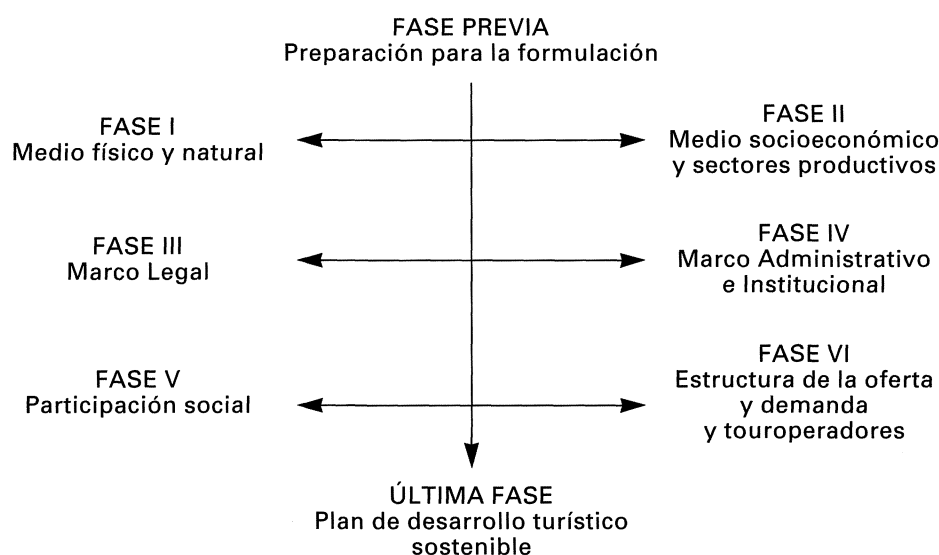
FASE PREVIA
Preparación para la formulación

FASE I
Medio físico y natural

FASE II
Medio socioeconómico y sectores productivos

FASE III
Marco Legal

FASE IV
Marco Administrativo e Institucional

FASE V
Participación social

FASE VI
Estructura de la oferta y demanda y touroperadores

ÚLTIMA FASE
Plan de desarrollo turístico sostenible